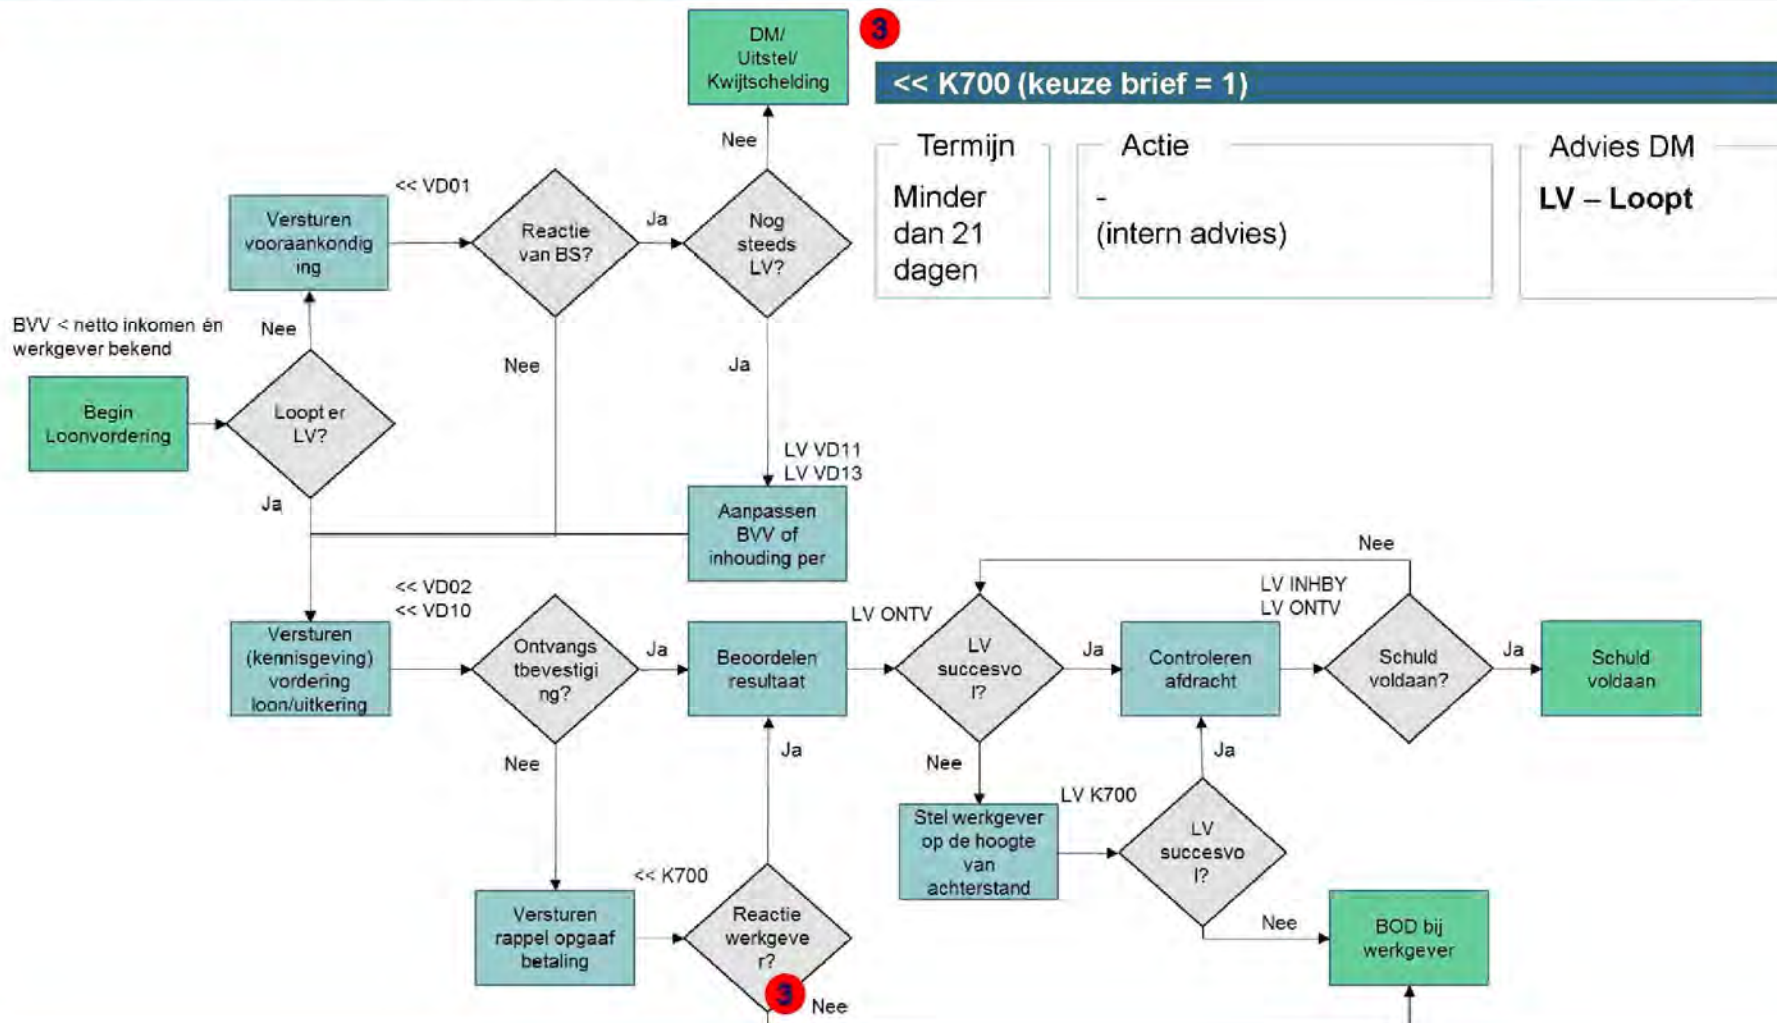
DM/
Uitstel/
Kwijtschelding

3

<< K700 (keuze brief = 1)

| Termijn | Actie | Advies DM |
|---|---|---|
| Minder dan 21 dagen | - (intern advies) | LV – Loopt |

Nee

<< VD01

Versturen vooraankondiging

Reactie van BS?

Ja

Nog steeds LV?

BVV < netto inkomen én werkgever bekend

Nee

Nee

Ja

Begin Loonvordering

Loopt er LV?

LV VD11
LV VD13

Ja

Aanpassen BVV of inhouding per

Nee

<< VD02
<< VD10

LV INHBY
LV ONTV

LV ONTV

Versturen (kennisgeving) vordering loon/uitkering

Ontvangstbevestiging?

Ja

Beoordelen resultaat

LV succesvol?

Ja

Controleren afdracht

Schuld voldaan?

Ja

Schuld voldaan

Nee

Ja

Nee

Ja

LV K700

Stel werkgever op de hoogte van achterstand

LV succesvol?

<< K700

Versturen rappel opgaaf betaling

Reactie werkgever?

Nee

BOD bij werkgever

3

Nee